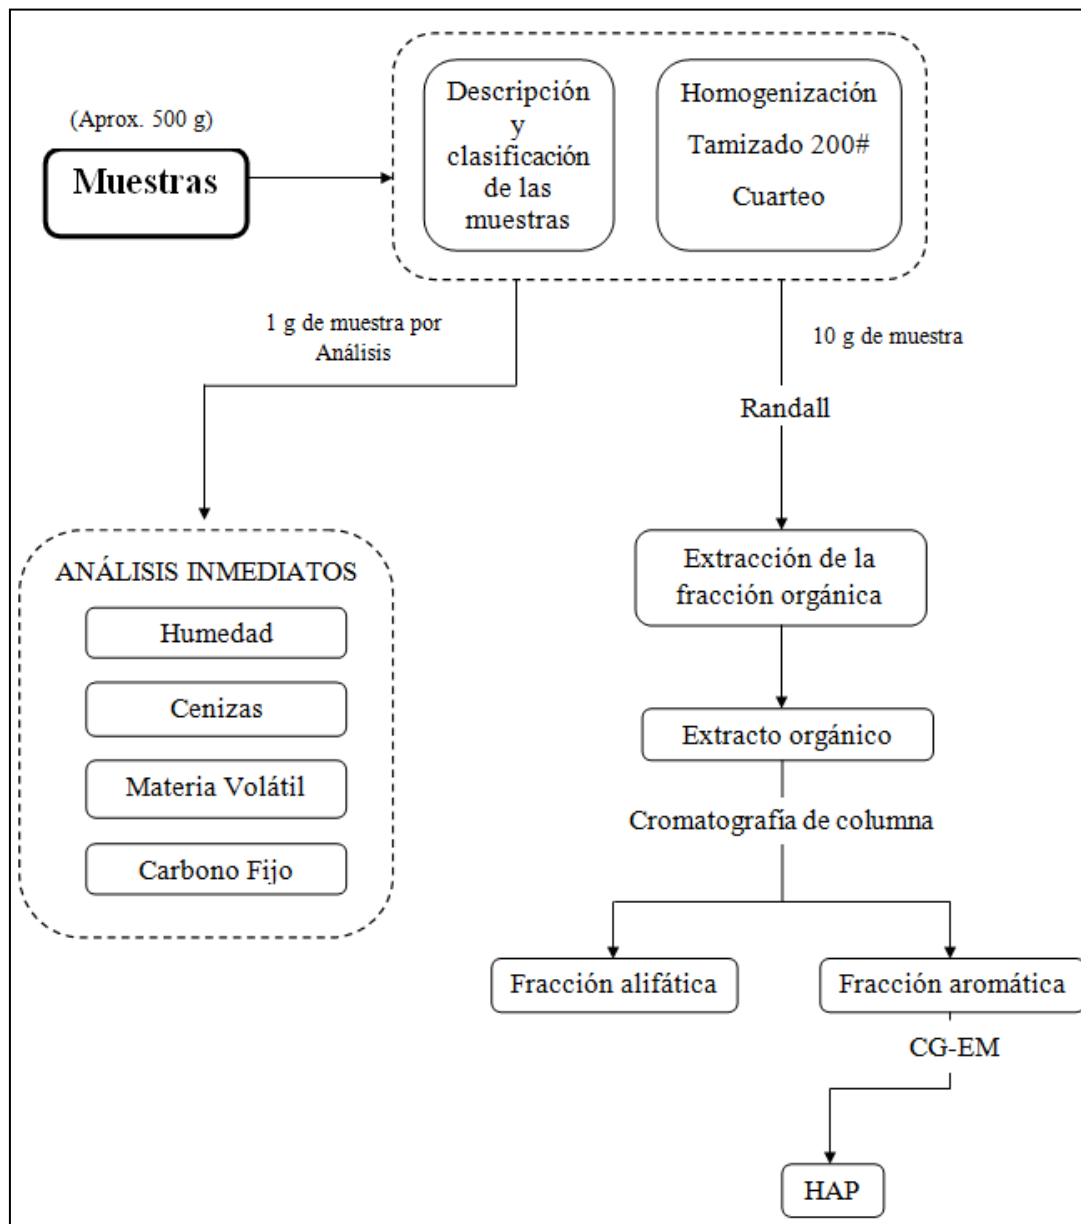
(Aprox. 500 g)

Muestras

Descripción y clasificación de las muestras

Homogenización

Tamizado 200#

Cuarteo

1 g de muestra por Análisis

10 g de muestra

Randall

ANÁLISIS INMEDIATOS

Humedad

Cenizas

Materia Volátil

Carbono Fijo

Extracción de la fracción orgánica

Extracto orgánico

Cromatografía de columna

Fracción alifática

Fracción aromática

CG-EM

HAP